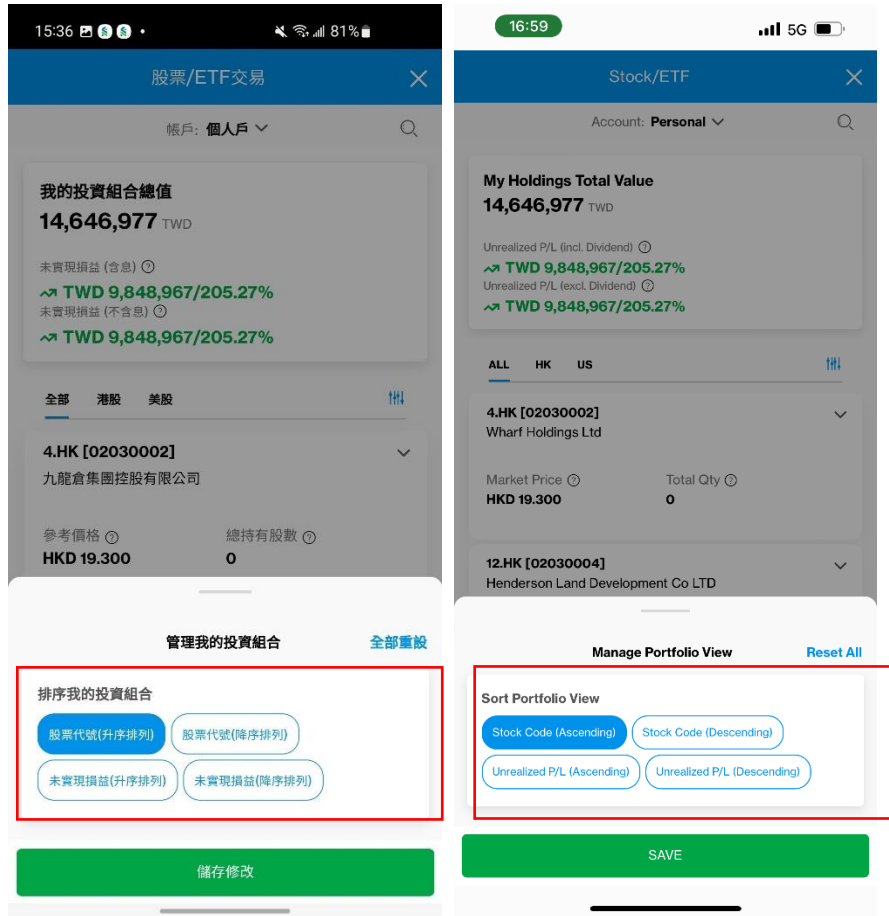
15:36 81%

股票/ETF交易

帳戶: 個人戶

我的投資組合總值
14,646,977 TWD

未實現損益 (含息)
TWD 9,848,967/205.27%
未實現損益 (不含息)
TWD 9,848,967/205.27%

全部 港股 美股

4.HK [02030002]
九龍倉集團控股有限公司

參考價格
HKD 19.300
總持有股數
0

管理我的投資組合 全部重設

排序我的投資組合
股票代號(升序排列) 股票代號(降序排列)
未實現損益(升序排列) 未實現損益(降序排列)

儲存修改

16:59 5G

Stock/ETF

Account: Personal

My Holdings Total Value
14,646,977 TWD

Unrealized P/L (incl. Dividend)
TWD 9,848,967/205.27%
Unrealized P/L (excl. Dividend)
TWD 9,848,967/205.27%

ALL HK US

4.HK [02030002]
Wharf Holdings Ltd

Market Price
HKD 19.300
Total Qty
0

12.HK [02030004]
Henderson Land Development Co LTD

Manage Portfolio View Reset All

Sort Portfolio View
Stock Code (Ascending) Stock Code (Descending)
Unrealized P/L (Ascending) Unrealized P/L (Descending)

SAVE